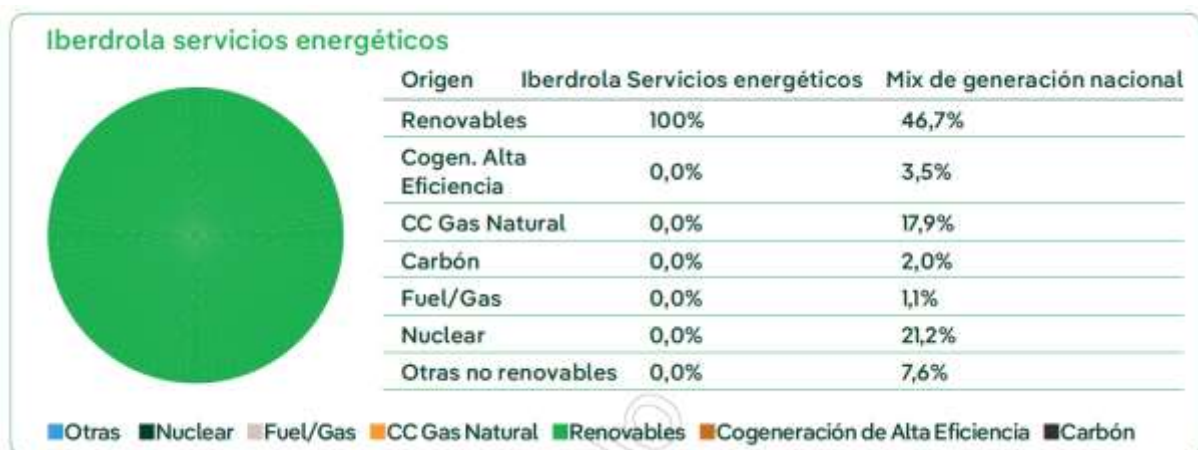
Iberdrola servicios energéticos

| Origen | Iberdrola Servicios energéticos | Mix de generación nacional |
|---|---|---|
| Renovables | 100% | 46,7% |
| Cogen. Alta Eficiencia | 0,0% | 3,5% |
| CC Gas Natural | 0,0% | 17,9% |
| Carbón | 0,0% | 2,0% |
| Fuel/Gas | 0,0% | 1,1% |
| Nuclear | 0,0% | 21,2% |
| Otras no renovables | 0,0% | 7,6% |

Otras Nuclear Fuel/Gas CC Gas Natural Renovables Cogeneración de Alta Eficiencia Carbón